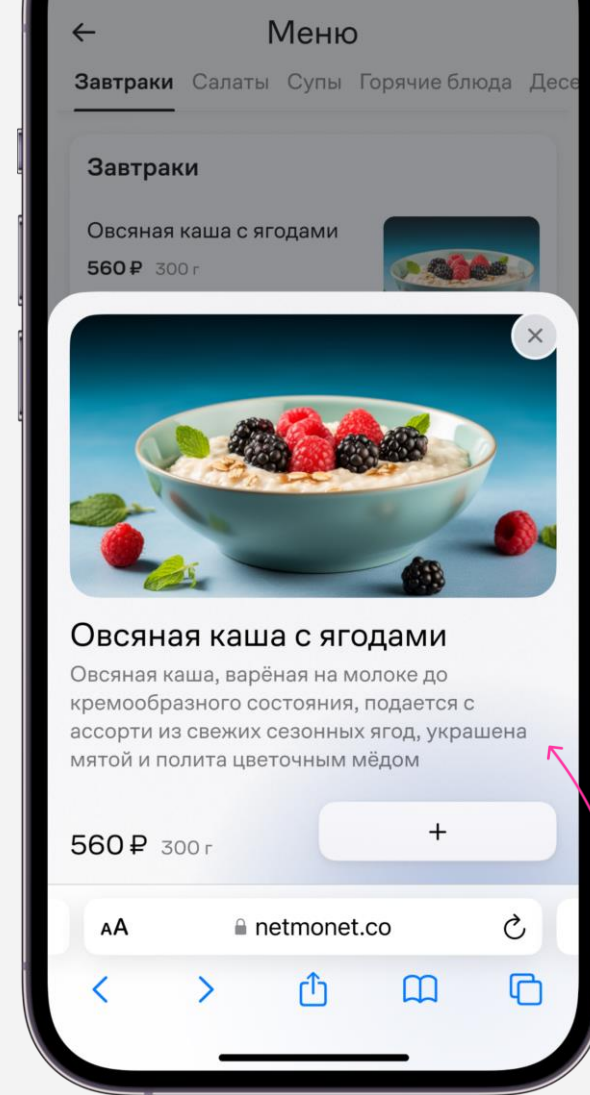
Меню

Завтраки Салаты Супы Горячие блюда Десе

Завтраки

Овсяная каша с ягодами
560 ₽ 300 г

Овсяная каша с ягодами

Овсяная каша, варёная на молоке до кремообразного состояния, подается с ассорти из свежих сезонных ягод, украшена мятой и полита цветочным мёдом

560 ₽ 300 г

+

AA netmonet.co